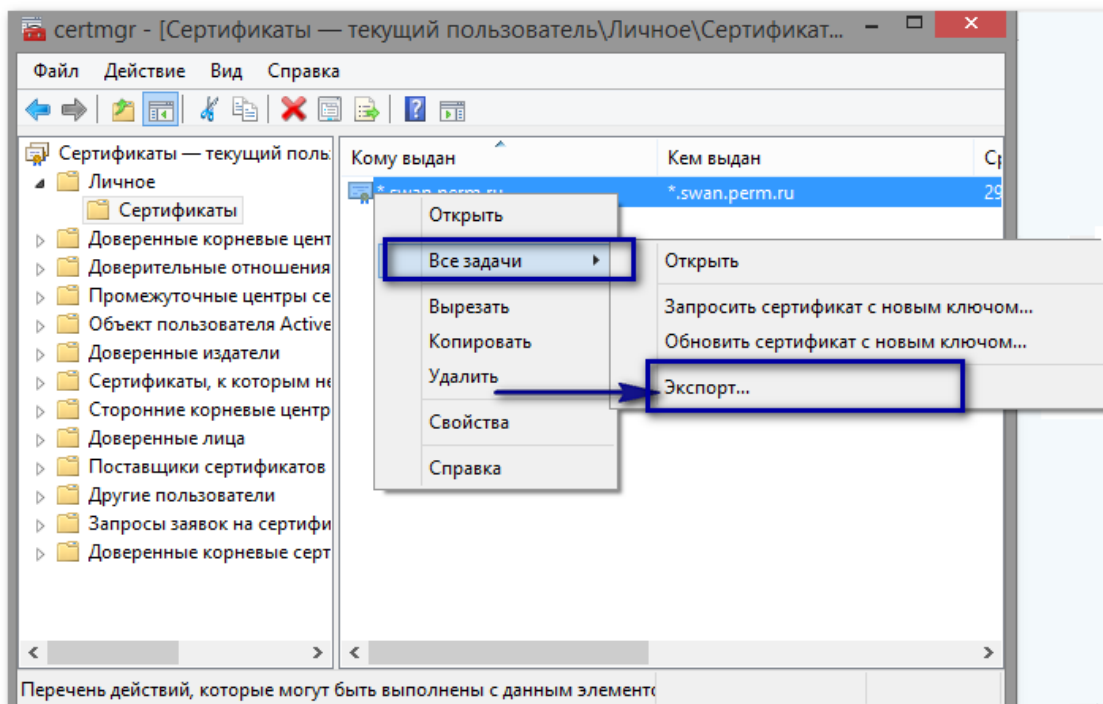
certmgr - [Сертификаты — текущий пользователь\Личное\Сертификат...

Файл Действие Вид Справка

Сертификаты — текущий поль
Личное
Сертификаты
Доверенные корневые цент
Доверительные отношения
Промежуточные центры се
Объект пользователя Active
Доверенные издатели
Сертификаты, к которым не
Сторонние корневые центр
Доверенные лица
Поставщики сертификатов
Другие пользователи
Запросы заявок на сертифи
Доверенные корневые серт

| Кому выдан | Кем выдан | Ср |
|---|---|---|
| *.swan.perm.ru | *.swan.perm.ru | 29 |

Открыть
Все задачи
Вырезать
Копировать
Удалить
Свойства
Справка

Открыть
Запросить сертификат с новым ключом...
Обновить сертификат с новым ключом...
Экспорт...

Перечень действий, которые могут быть выполнены с данным элементо